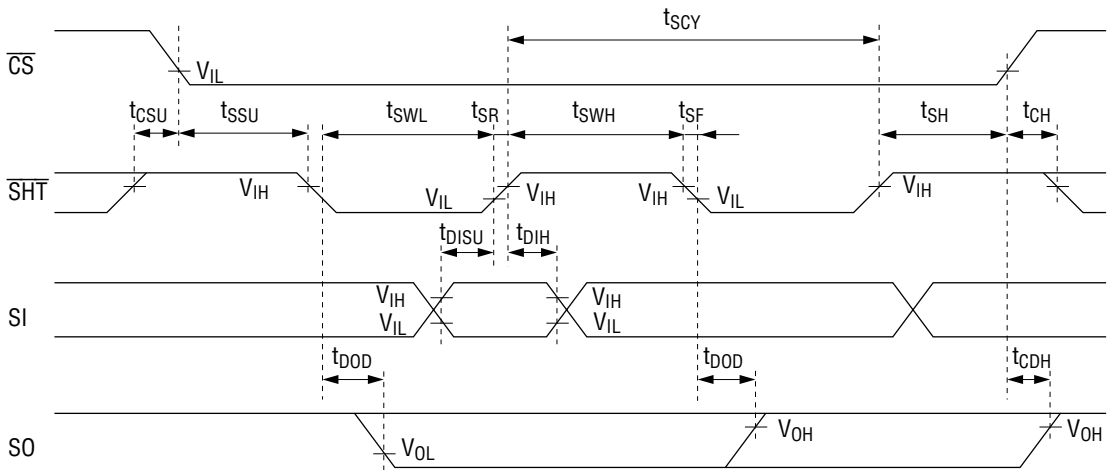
$t_{SCY}$

$\overline{CS}$

$V_{IL}$

$t_{CSU}$ $t_{SSU}$ $t_{SWL}$ $t_{SR}$ $t_{SWH}$ $t_{SF}$ $t_{SH}$ $t_{CH}$

$\overline{SHT}$

$V_{IH}$ $V_{IL}$ $V_{IH}$ $V_{IH}$ $V_{IL}$ $V_{IH}$

$t_{DISU}$ $t_{DIH}$

SI

$V_{IH}$ $V_{IL}$ $V_{IH}$ $V_{IL}$

$t_{DOD}$ $t_{DOD}$ $t_{CDH}$

SO

$V_{OL}$ $V_{OH}$ $V_{OH}$